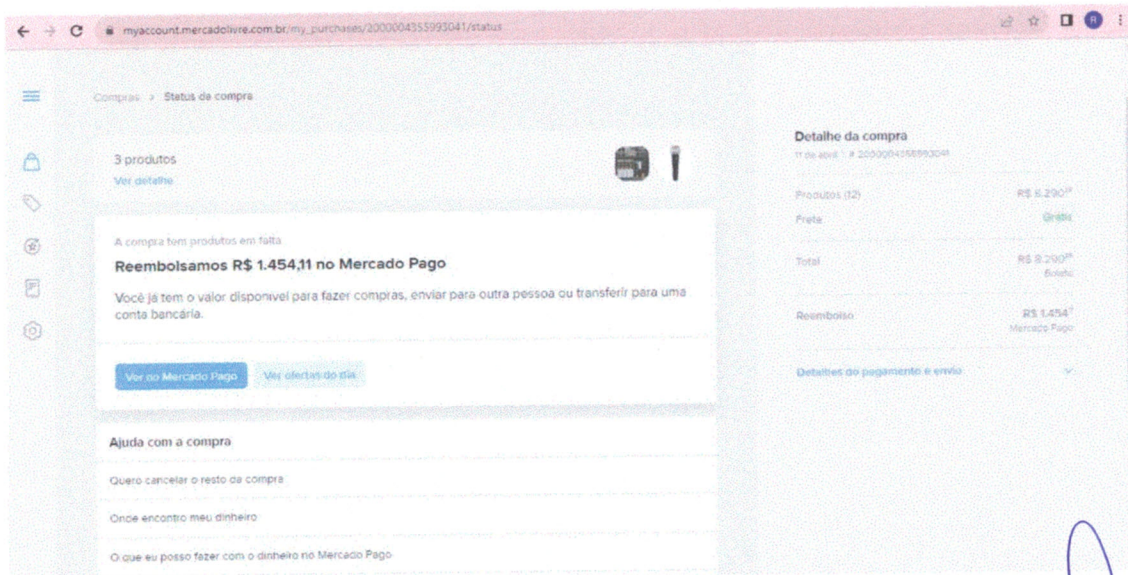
myaccount.mercadolivre.com.br/my_purchases/2000004355993041/status

Compras > Status da compra

3 produtos
Ver detalhe

A compra tem produtos em falta
Reembolsamos R$ 1.454,11 no Mercado Pago
Você já tem o valor disponível para fazer compras, enviar para outra pessoa ou transferir para uma conta bancária.

Ver no Mercado Pago
Ver ofertas do dia

Ajuda com a compra
Quero cancelar o resto da compra
Onde encontro meu dinheiro
O que eu posso fazer com o dinheiro no Mercado Pago

Detalhe da compra
11 de abril | # 2000004355993041

| | |
|---|---|
| Produtos (12) | R$ 8.290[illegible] |
| Frete | Grátis |
| Total | R$ 8.290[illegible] Boleto |
| Reembolso | R$ 1.454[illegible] Mercado Pago |

Detalhes do pagamento e envio